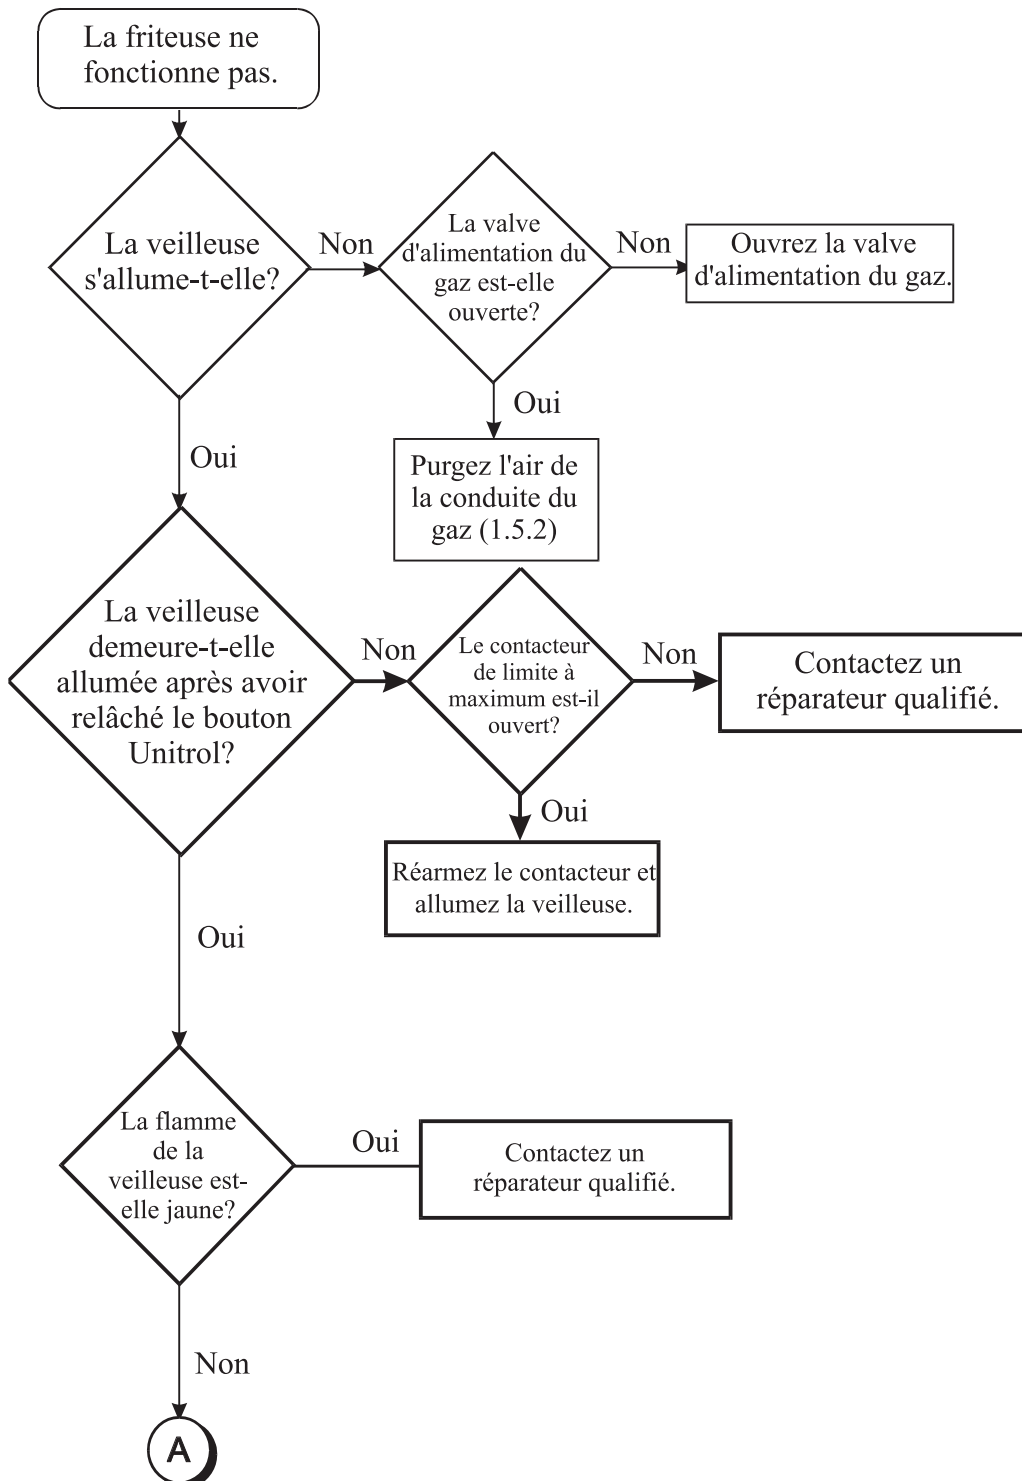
La friteuse ne fonctionne pas.

La veilleuse s'allume-t-elle?

Non

La valve d'alimentation du gaz est-elle ouverte?

Non

Ouvrez la valve d'alimentation du gaz.

Oui

Purgez l'air de la conduite du gaz (1.5.2)

Oui

La veilleuse demeure-t-elle allumée après avoir relâché le bouton Unitrol?

Non

Le contacteur de limite à maximum est-il ouvert?

Non

Contactez un réparateur qualifié.

Oui

Réarmez le contacteur et allumez la veilleuse.

Oui

La flamme de la veilleuse est-elle jaune?

Oui

Contactez un réparateur qualifié.

Non

A